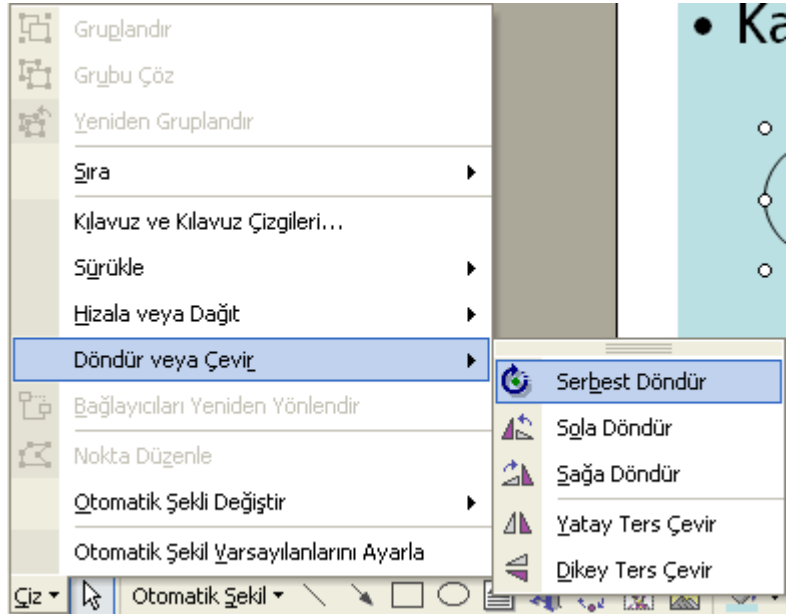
Gruplandır
Grubu Çöz
Yeniden Gruplandır
Sıra
Kılavuz ve Kılavuz Çizgileri...
Sürükle
Hizala veya Dağıt
Döndür veya Çevir
Bağlayıcıları Yeniden Yönlendir
Nokta Düzenle
Otomatik Şekli Değiştir
Otomatik Şekil Varsayılanlarını Ayarla

Serbest Döndür
Sola Döndür
Sağa Döndür
Yatay Ters Çevir
Dikey Ters Çevir

• Ka

Çiz ▾ Otomatik Şekil ▾